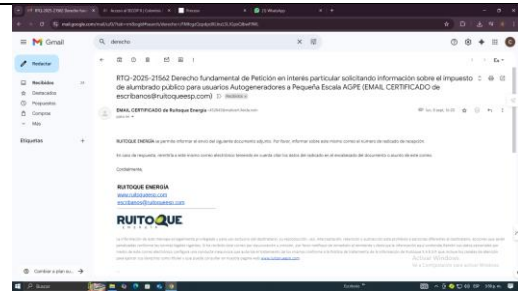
RTQ-2025-21562 Derecho fundamental de Petición en interés particular solicitando información sobre el Impuesto de alumbrado público para usuarios Autogeneradores a Pequeña Escala AGPE (EMAIL CERTIFICADO de escribanos@ruitoqueesp.com)

EMAIL CERTIFICADO de Ruitoque Energía

Gmail

derecho

Redactar

Recibidos

Destacados

Pospuestos

Enviados

Más

Etiquetas

RUITOQUE ENERGÍA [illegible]

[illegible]

Cordialmente,

RUITOQUE ENERGÍA

www.ruitoqueesp.com

escribanos@ruitoqueesp.com

RUITOQUE

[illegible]

Activar Windows

Cambiar a plan su...

Buscar